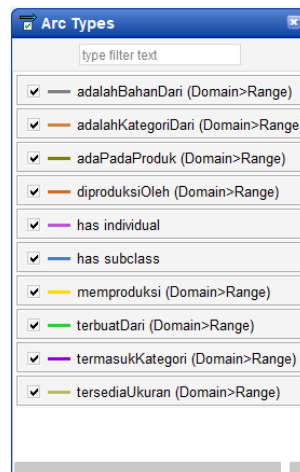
Arc Types

type filter text

adalahBahanDari (Domain>Range)

adalahKategoriDari (Domain>Range

adaPadaProduk (Domain>Range)

diproduksiOleh (Domain>Range)

has individual

has subclass

memproduksi (Domain>Range)

terbuatDari (Domain>Range)

termasukKategori (Domain>Range)

tersediaUkuran (Domain>Range)